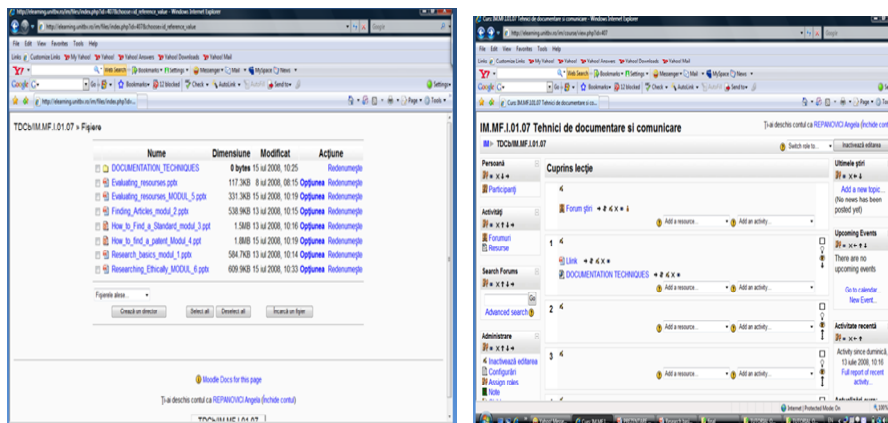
TDCb/IM.MF.I.01.07 » Fişiere

| | Nume | Dimensiune | Modificat | Acţiune |
|---|---|---|---|---|
| | DOCUMENTATION_TECHNIQUES | 0 bytes | 15 iul 2008, 10:25 | Redenumeşte |
| | Evaluating_resourses.pptx | 117.3KB | 8 iul 2008, 08:15 | Opţiunea Redenumeşte |
| | Evaluating_resourses_MODUL_5.pptx | 331.3KB | 15 iul 2008, 10:19 | Opţiunea Redenumeşte |
| | Finding_Articles_modul_2.pptx | 538.9KB | 13 iul 2008, 10:18 | Opţiunea Redenumeşte |
| | How_to_Find_a_Standard_modul_3.ppt | 1.5MB | 13 iul 2008, 10:16 | Opţiunea Redenumeşte |
| | How_to_find_a_patent_Modul_4.ppt | 1.8MB | 15 iul 2008, 10:19 | Opţiunea Redenumeşte |
| | Research_basics_modul_1.pptx | 584.7KB | 13 iul 2008, 10:14 | Opţiunea Redenumeşte |
| | Researching_Ethically_MODUL_6.pptx | 609.9KB | 15 iul 2008, 10:33 | Opţiunea Redenumeşte |

Fişierele alese...

Creează un director | Selectează tot | Deselectează tot | Încarcă un fişier

Moodle Docs for this page

Ţi-ai deschis contul ca REPANOVICI Angela (Închide contul)

TDCb/IM.MF.I.01.07

IM.MF.I.01.07 Tehnici de documentare si comunicare

Ţi-ai deschis contul ca REPANOVICI Angela (Închide contul)

IM ► TDCb/IM.MF.I.01.07

Switch role to... | Inactivează editarea

Persoană
Participanţi

Activităţi
Forumuri
Resurse

Search Forums
Go
Advanced search

Administrare
Inactivează editarea
Configurări
Assign roles
Note

Cuprins lecţie

Forum ştiri
Add a resource... | Add an activity...

1
Link
DOCUMENTATION TECHNIQUES
Add a resource... | Add an activity...

2
Add a resource... | Add an activity...

3
Add a resource... | Add an activity...

Ultimele ştiri
Add a new topic...
(No news has been posted yet)

Upcoming Events
There are no upcoming events
Go to calendar...
New Event...

Activitate recentă
Activity since duminică, 13 iulie 2008, 10:16
Full report of recent activity...

Internet | Protected Mode: On